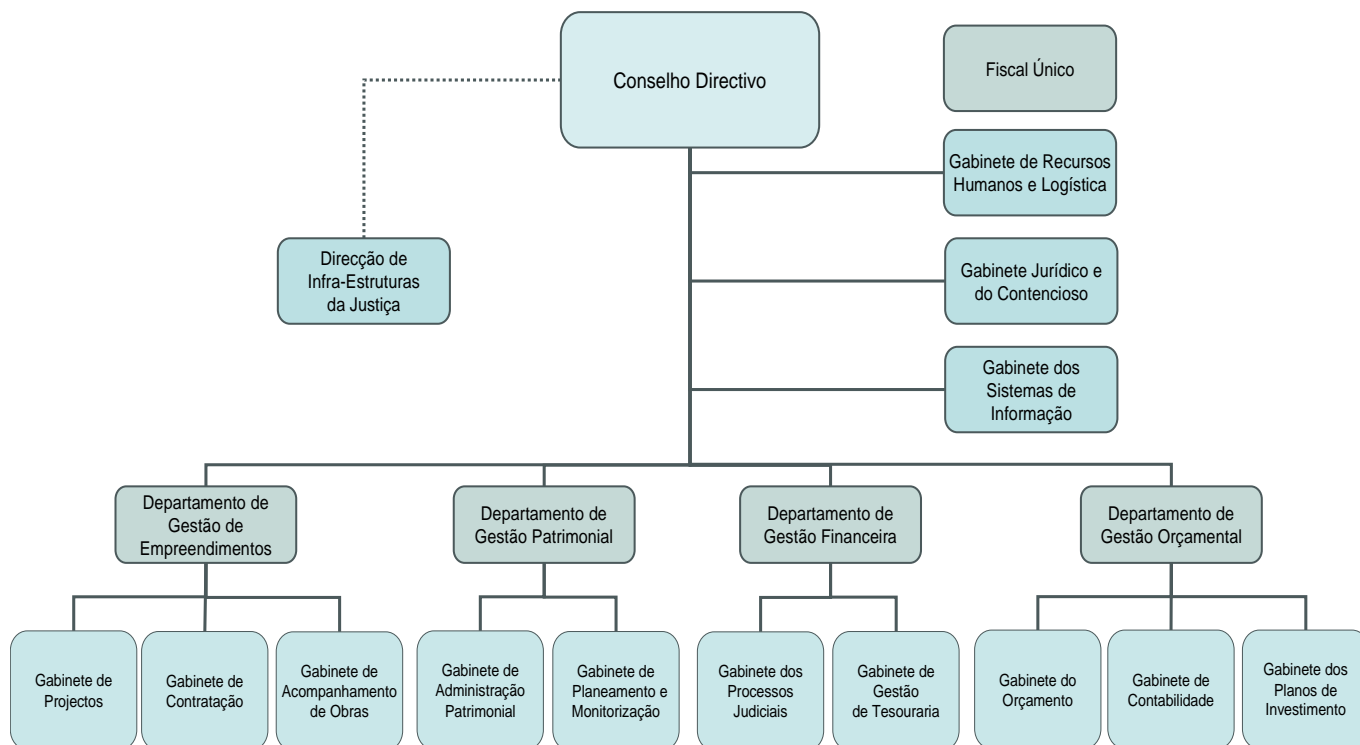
Conselho Directivo

Fiscal Único

Gabinete de Recursos Humanos e Logística

Direcção de Infra-Estruturas da Justiça

Gabinete Jurídico e do Contencioso

Gabinete dos Sistemas de Informação

Departamento de Gestão de Empreendimentos

Departamento de Gestão Patrimonial

Departamento de Gestão Financeira

Departamento de Gestão Orçamental

Gabinete de Projectos

Gabinete de Contratação

Gabinete de Acompanhamento de Obras

Gabinete de Administração Patrimonial

Gabinete de Planeamento e Monitorização

Gabinete dos Processos Judiciais

Gabinete de Gestão de Tesouraria

Gabinete do Orçamento

Gabinete de Contabilidade

Gabinete dos Planos de Investimento